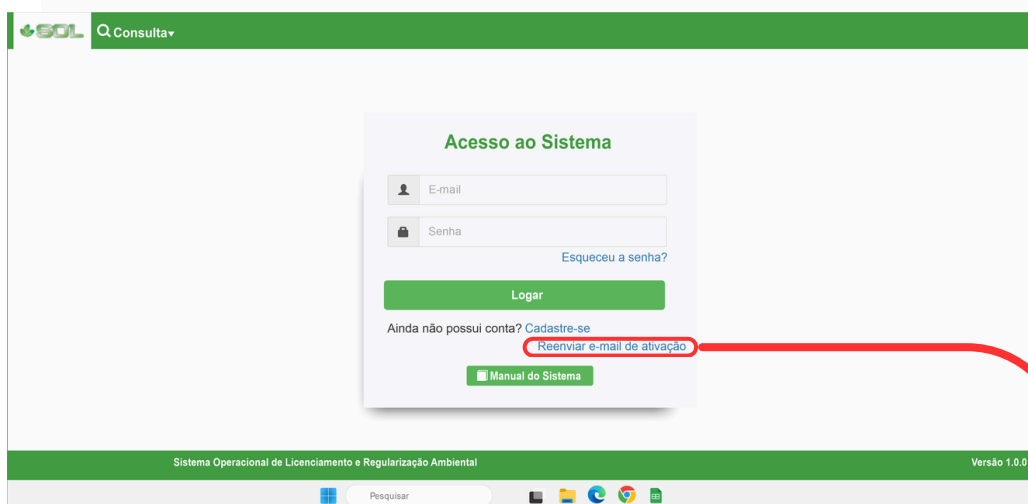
SOL Consulta▾

Acesso ao Sistema

E-mail

Senha

Esqueceu a senha?

Logar

Ainda não possui conta? Cadastre-se

Reenviar e-mail de ativação

Manual do Sistema

Sistema Operacional de Licenciamento e Regularização Ambiental

Versão 1.0.0

Pesquisar